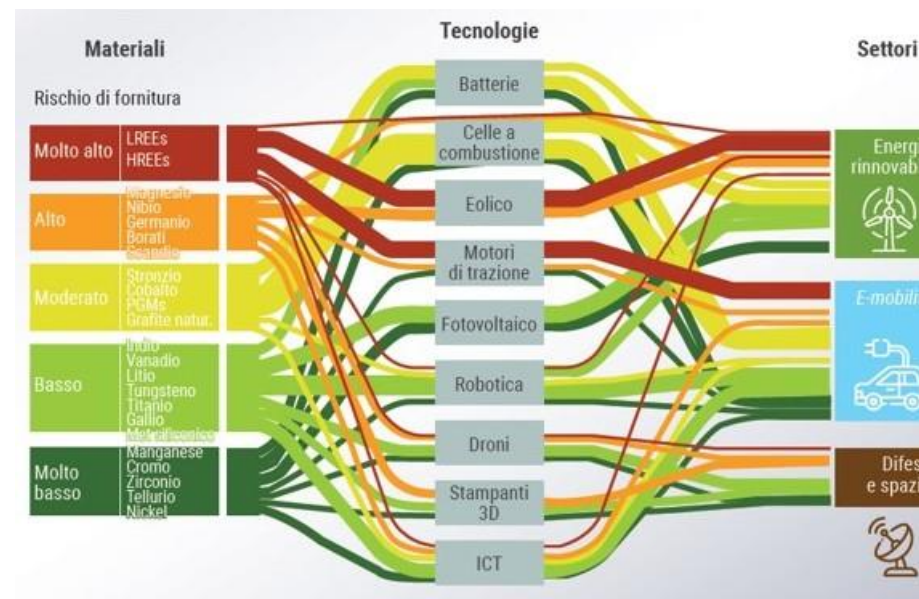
Materiali

Rischio di fornitura

Molto alto
LREEs
HREEs

Alto
Magnesio
Niobio
Germanio
Borati
Scandio

Moderato
Stronzio
Cobalto
PGMs
Grafite natur.

Basso
Indio
Vanadio
Litio
Tungsteno
Titanio
Gallio
Metalli/semiconduttori

Molto basso
Manganese
Cromo
Zirconio
Tellurio
Nickel

Tecnologie

Batterie
Celle a combustione
Eolico
Motori di trazione
Fotovoltaico
Robotica
Droni
Stampanti 3D
ICT

Settori

Energ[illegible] rinnovab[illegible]

E-mobili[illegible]

Difes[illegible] e spazi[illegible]